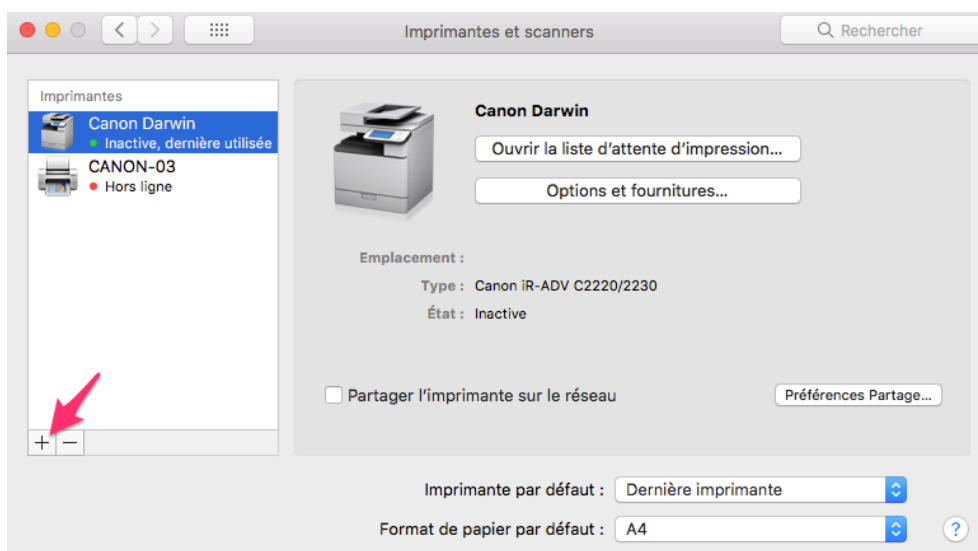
Imprimantes et scanners

Rechercher

Imprimantes

Canon Darwin
Inactive, dernière utilisée

CANON-03
Hors ligne

+ −

Canon Darwin

Ouvrir la liste d'attente d'impression…

Options et fournitures…

Emplacement :

Type : Canon iR-ADV C2220/2230

État : Inactive

Partager l'imprimante sur le réseau

Préférences Partage…

Imprimante par défaut : Dernière imprimante

Format de papier par défaut : A4

?